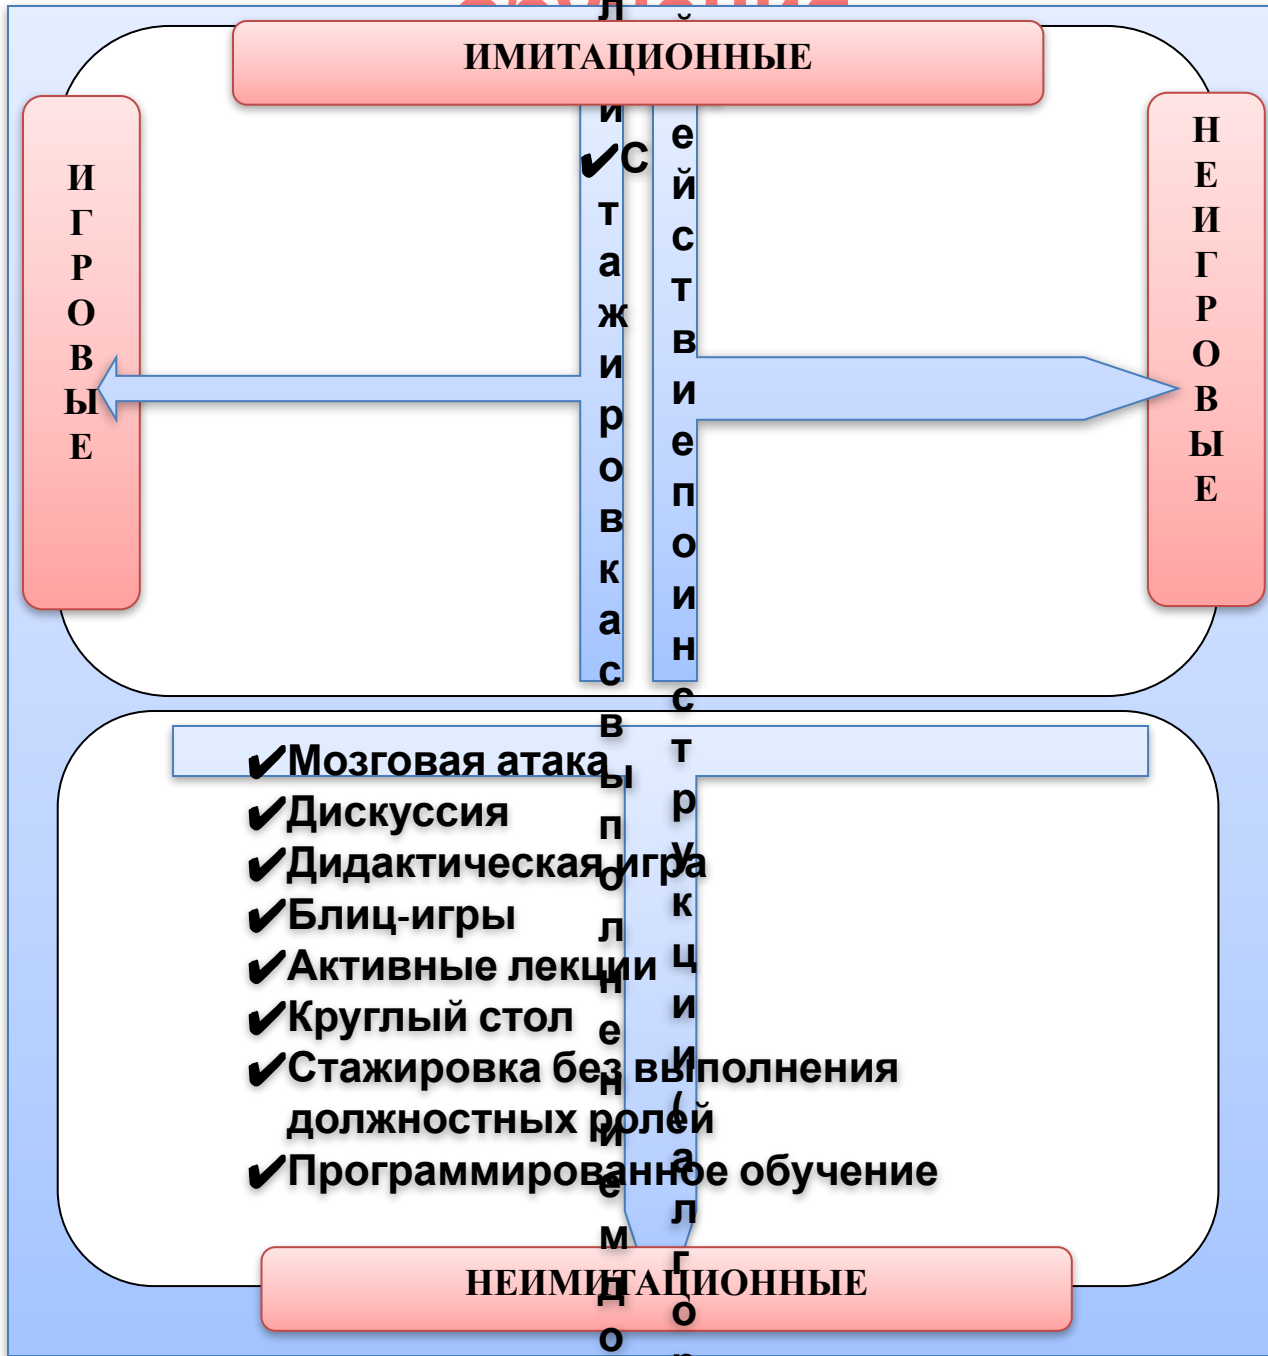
ИМИТАЦИОННЫЕ

ИГРОВЫЕ

НЕИГРОВЫЕ

✔Стажировка с выполнением до

действие по инструкции (алго

✔Мозговая атака
✔Дискуссия
✔Дидактическая игра
✔Блиц-игры
✔Активные лекции
✔Круглый стол
✔Стажировка без выполнения должностных ролей
✔Программированное обучение

НЕИМИТАЦИОННЫЕ